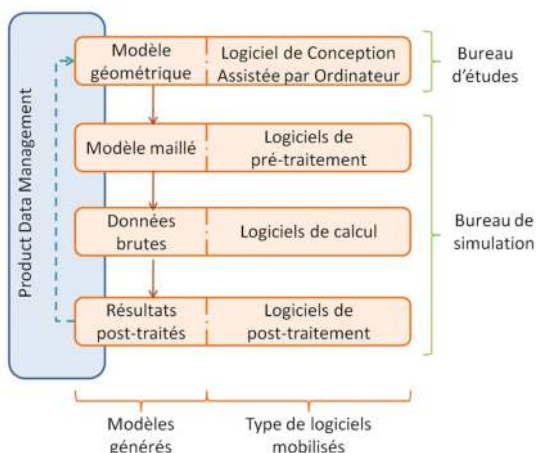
Product Data Management

| Modèles générés | Type de logiciels mobilisés |
|---|---|
| Modèle géométrique | Logiciel de Conception Assistée par Ordinateur |
| Modèle maillé | Logiciels de pré-traitement |
| Données brutes | Logiciels de calcul |
| Résultats post-traités | Logiciels de post-traitement |

Bureau d'études

Bureau de simulation